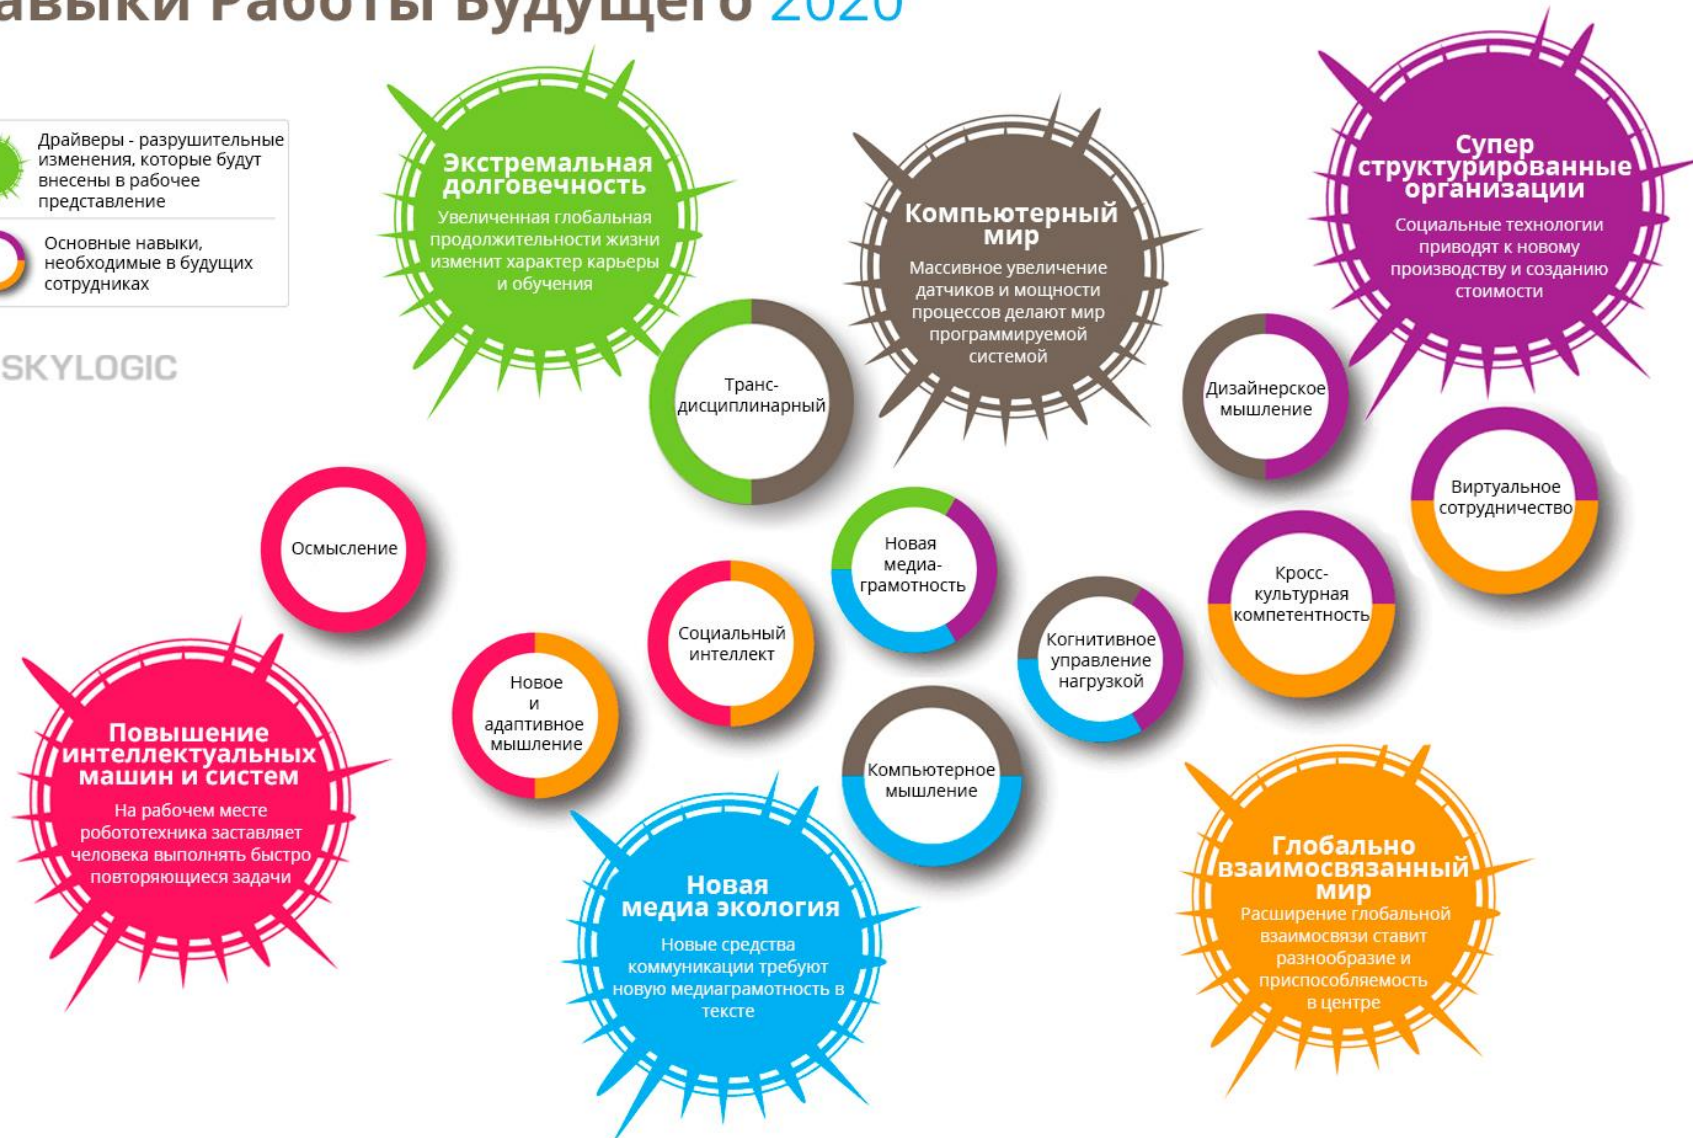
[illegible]авыки Работы Будущего 2020

Драйверы - разрушительные изменения, которые будут внесены в рабочее представление

Основные навыки, необходимые в будущих сотрудниках

SKYLOGIC

Экстремальная долговечность
Увеличенная глобальная продолжительности жизни изменит характер карьеры и обучения

Компьютерный мир
Массивное увеличение датчиков и мощности процессов делают мир программируемой системой

Супер структурированные организации
Социальные технологии приводят к новому производству и созданию стоимости

Транс-дисциплинарный

Дизайнерское мышление

Виртуальное сотрудничество

Осмысление

Новая медиа-грамотность

Кросс-культурная компетентность

Социальный интеллект

Когнитивное управление нагрузкой

Новое и адаптивное мышление

Компьютерное мышление

Повышение интеллектуальных машин и систем
На рабочем месте робототехника заставляет человека выполнять быстро повторяющиеся задачи

Новая медиа экология
Новые средства коммуникации требуют новую медиаграмотность в тексте

Глобально взаимосвязанный мир
Расширение глобальной взаимосвязи ставит разнообразие и приспособляемость в центре